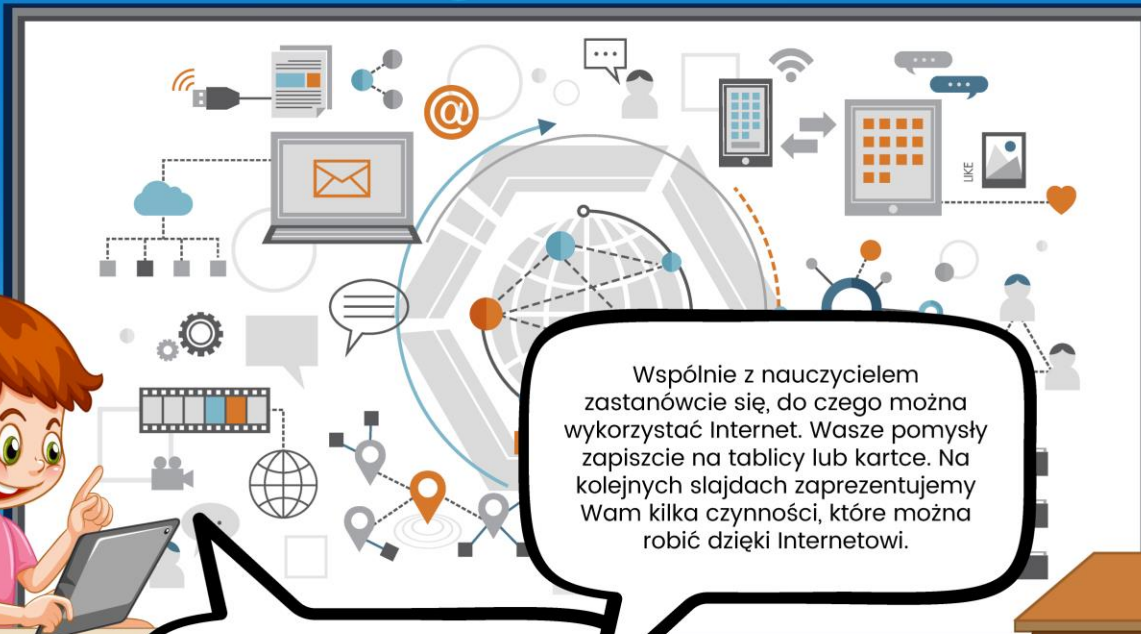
LIKE

Wspólnie z nauczycielem zastanówcie się, do czego można wykorzystać Internet. Wasze pomysły zapiszcie na tablicy lub kartce. Na kolejnych slajdach zaprezentujemy Wam kilka czynności, które można robić dzięki Internetowi.